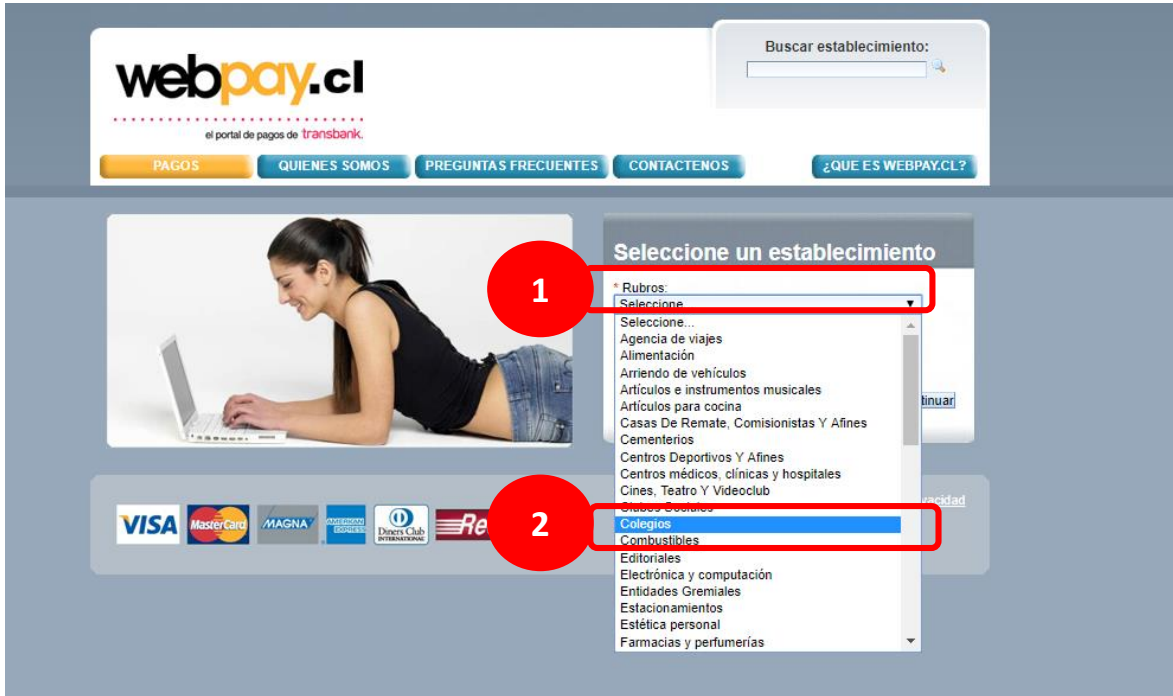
webpay.cl
el portal de pagos de transbank.

Buscar establecimiento:

PAGOS
QUIENES SOMOS
PREGUNTAS FRECUENTES
CONTACTENOS
¿QUE ES WEBPAY.CL?

Seleccione un establecimiento

1

* Rubros:
Seleccione

Seleccione...
Agencia de viajes
Alimentación
Arriendo de vehículos
Artículos e instrumentos musicales
Artículos para cocina
Casas De Remate, Comisionistas Y Afines
Cementerios
Centros Deportivos Y Afines
Centros médicos, clínicas y hospitales
Cines, Teatro Y Videoclub
Clubes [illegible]
Colegios
Combustibles
Editoriales
Electrónica y computación
Entidades Gremiales
Estacionamientos
Estética personal
Farmacias y perfumerías

2

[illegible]tinuar

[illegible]vacidad

VISA
MasterCard
MAGNA
AMERICAN EXPRESS
Diners Club INTERNATIONAL
Re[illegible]